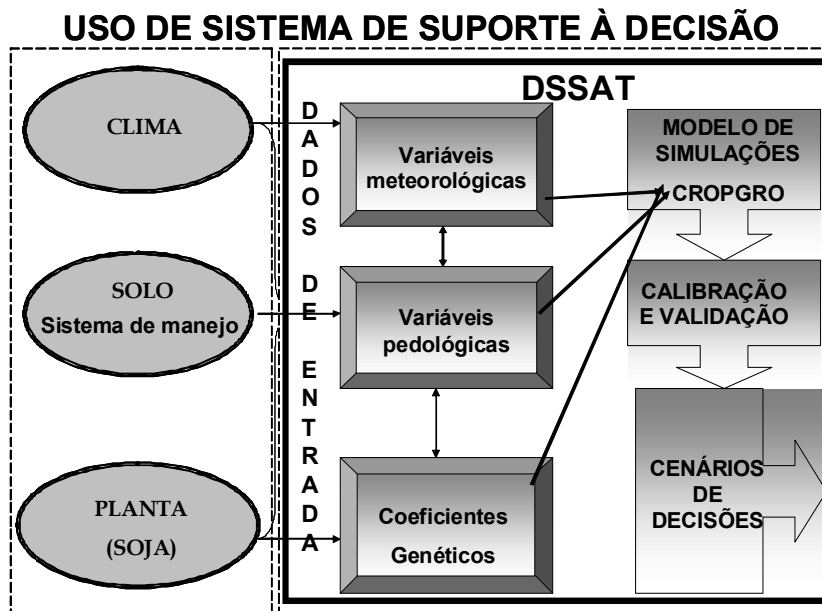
USO DE SISTEMA DE SUPORTE À DECISÃO

CLIMA

SOLO
Sistema de manejo

PLANTA
(SOJA)

DADOS DE ENTRADA

DSSAT

Variáveis meteorológicas

Variáveis pedológicas

Coeficientes Genéticos

MODELO DE SIMULAÇÕES
CROPGRO

CALIBRAÇÃO E VALIDAÇÃO

CENÁRIOS DE DECISÕES